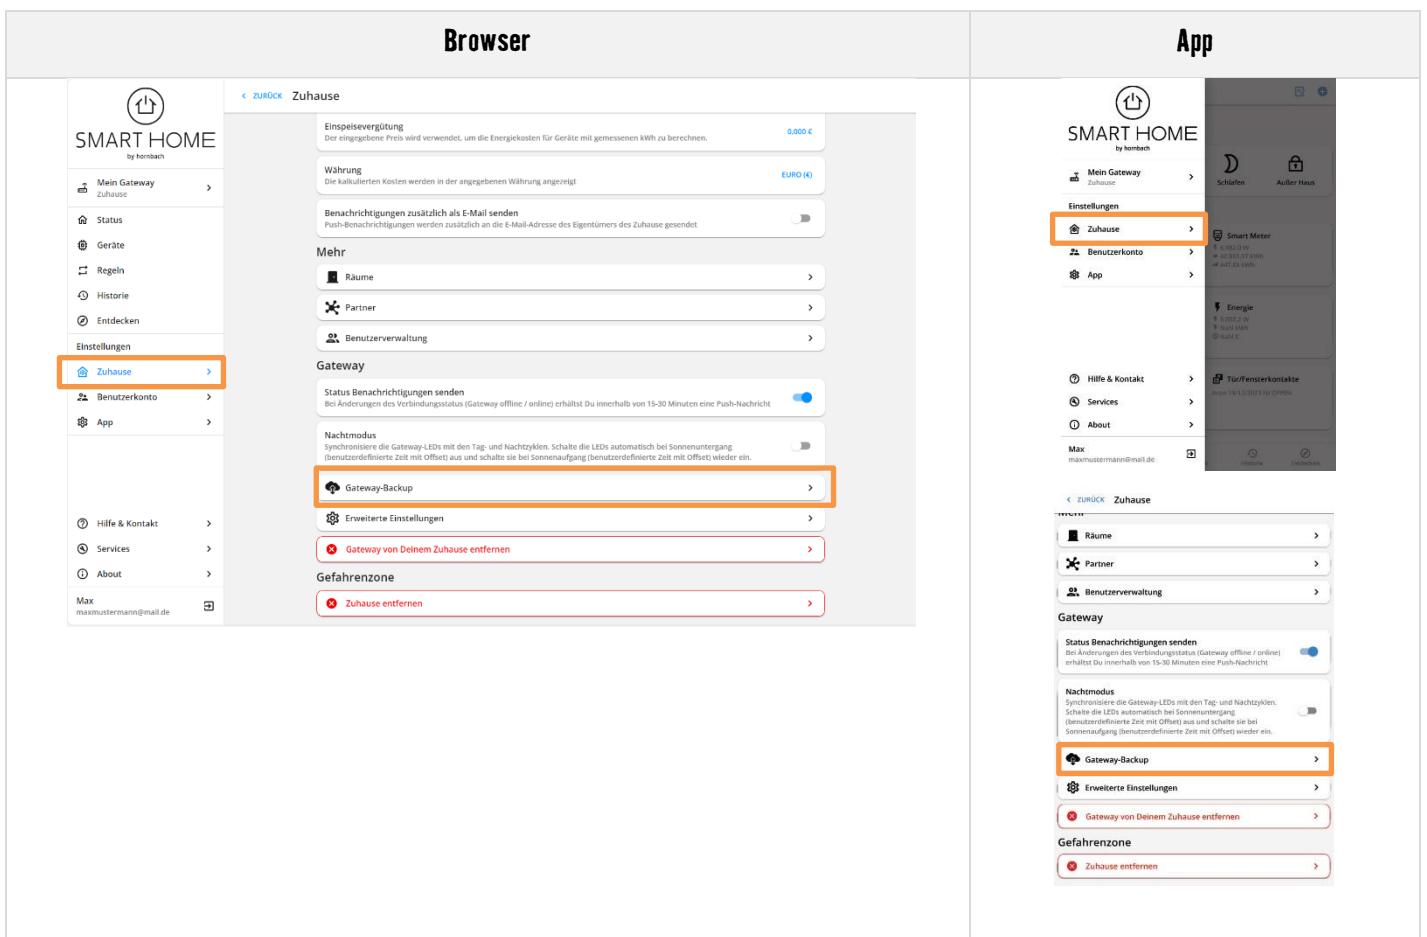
| Browser | App |
|---|---|

SMART HOME
by hornbach

Mein Gateway
Zuhause

Status
Geräte
Regeln
Historie
Entdecken

Einstellungen
Zuhause
Benutzerkonto
App

Hilfe & Kontakt
Services
About

Max
maxmustermann@mail.de

‹ ZURÜCK Zuhause

Einspeisevergütung
Der eingegebene Preis wird verwendet, um die Energiekosten für Geräte mit gemessenen kWh zu berechnen.
0,000 €

Währung
Die kalkulierten Kosten werden in der angegebenen Währung angezeigt
EURO (€)

Benachrichtigungen zusätzlich als E-Mail senden
Push-Benachrichtigungen werden zusätzlich an die E-Mail-Adresse des Eigentümers des Zuhause gesendet

Mehr
Räume
Partner
Benutzerverwaltung

Gateway
Status Benachrichtigungen senden
Bei Änderungen des Verbindungsstatus (Gateway offline / online) erhältst Du innerhalb von 15-30 Minuten eine Push-Nachricht

Nachtmodus
Synchronisiere die Gateway-LEDs mit den Tag- und Nachtzyklen. Schalte die LEDs automatisch bei Sonnenuntergang (benutzerdefinierte Zeit mit Offset) aus und schalte sie bei Sonnenaufgang (benutzerdefinierte Zeit mit Offset) wieder ein.

Gateway-Backup
Erweiterte Einstellungen
Gateway von Deinem Zuhause entfernen

Gefahrenzone
Zuhause entfernen

SMART HOME
by hornbach

Mein Gateway
Zuhause

Einstellungen
Zuhause
Benutzerkonto
App

Schlafen
Außer Haus
Smart Meter
Energie
Tür/Fensterkontakte

Hilfe & Kontakt
Services
About

Max
maxmustermann@mail.de

‹ ZURÜCK Zuhause

Räume
Partner
Benutzerverwaltung

Gateway
Status Benachrichtigungen senden
Bei Änderungen des Verbindungsstatus (Gateway offline / online) erhältst Du innerhalb von 15-30 Minuten eine Push-Nachricht

Nachtmodus
Synchronisiere die Gateway-LEDs mit den Tag- und Nachtzyklen. Schalte die LEDs automatisch bei Sonnenuntergang (benutzerdefinierte Zeit mit Offset) aus und schalte sie bei Sonnenaufgang (benutzerdefinierte Zeit mit Offset) wieder ein.

Gateway-Backup
Erweiterte Einstellungen
Gateway von Deinem Zuhause entfernen

Gefahrenzone
Zuhause entfernen